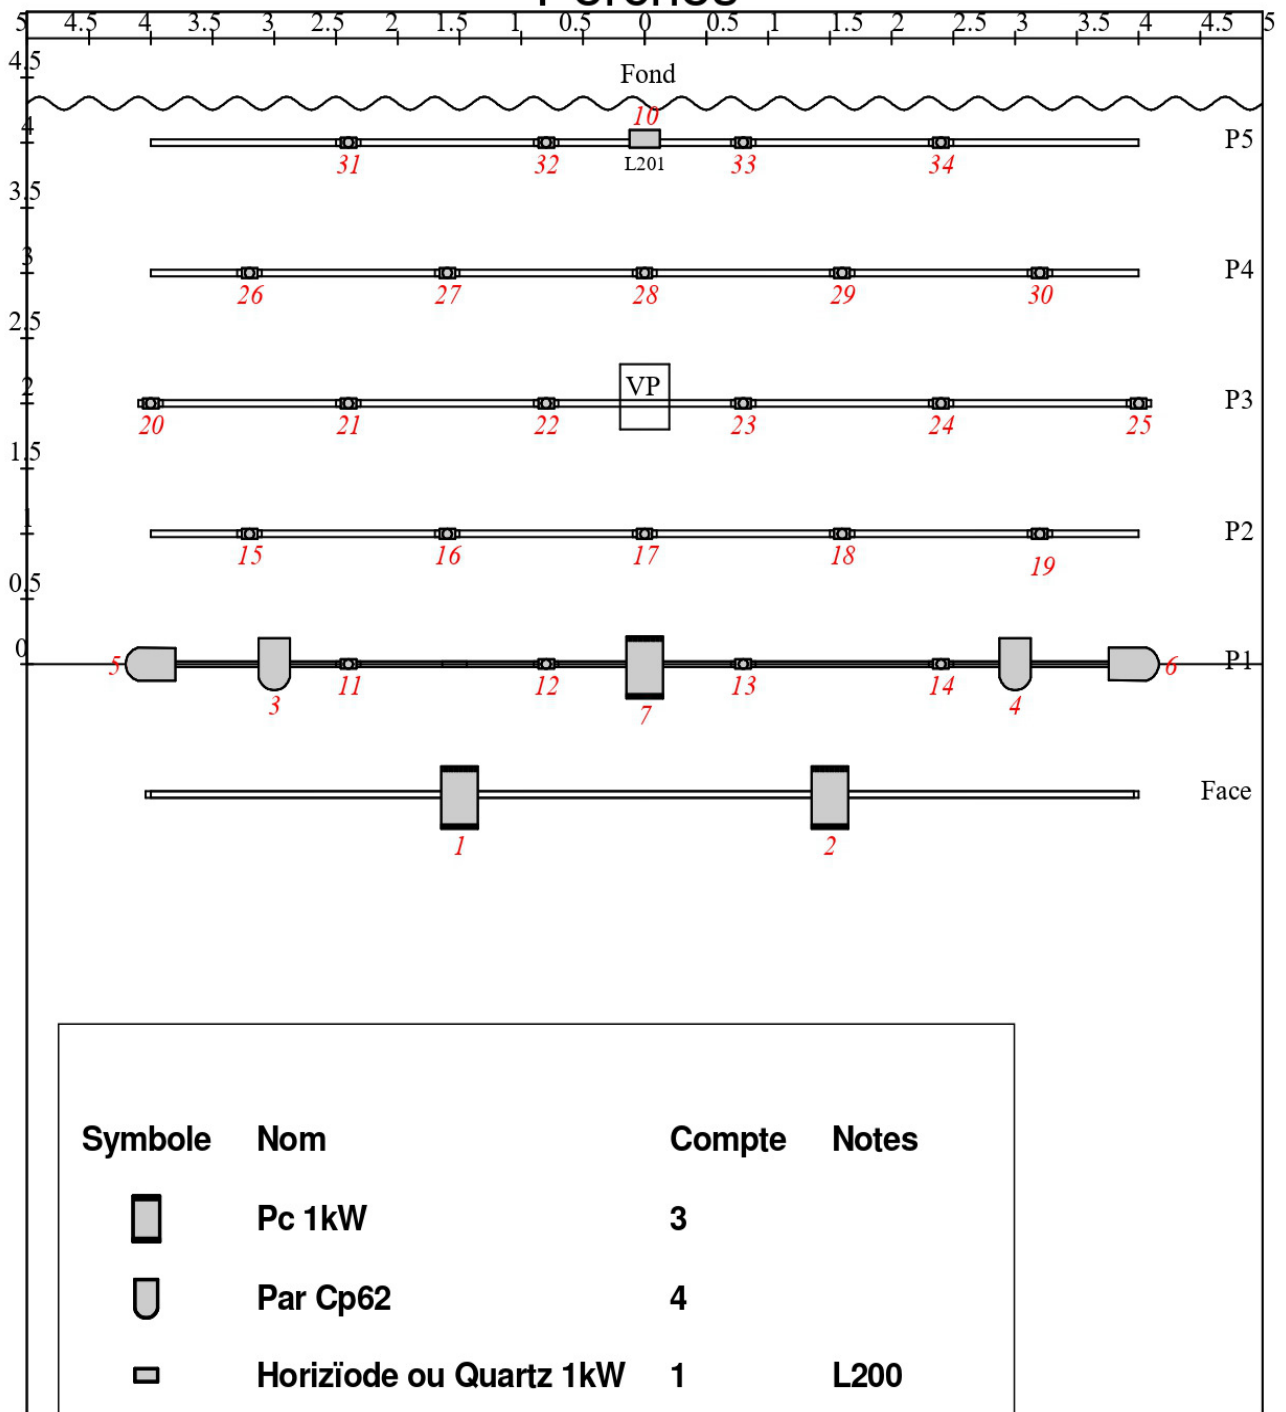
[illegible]

5 4.5 4 3.5 3 2.5 2 1.5 1 0.5 0 0.5 1 1.5 2 2.5 3 3.5 4 4.5 5

4.5
4
3.5
3
2.5
2
1.5
1
0.5
0

Fond

10
L201
31 32 33 34
P5

26 27 28 29 30
P4

VP
20 21 22 23 24 25
P3

15 16 17 18 19
P2

5 3 11 12 7 13 14 4 6
P1

Face
1 2

| Symbole | Nom | Compte | Notes |
|---|---|---|---|
| | Pc 1kW | 3 | |
| | Par Cp62 | 4 | |
| | Horizïode ou Quartz 1kW | 1 | L200 |